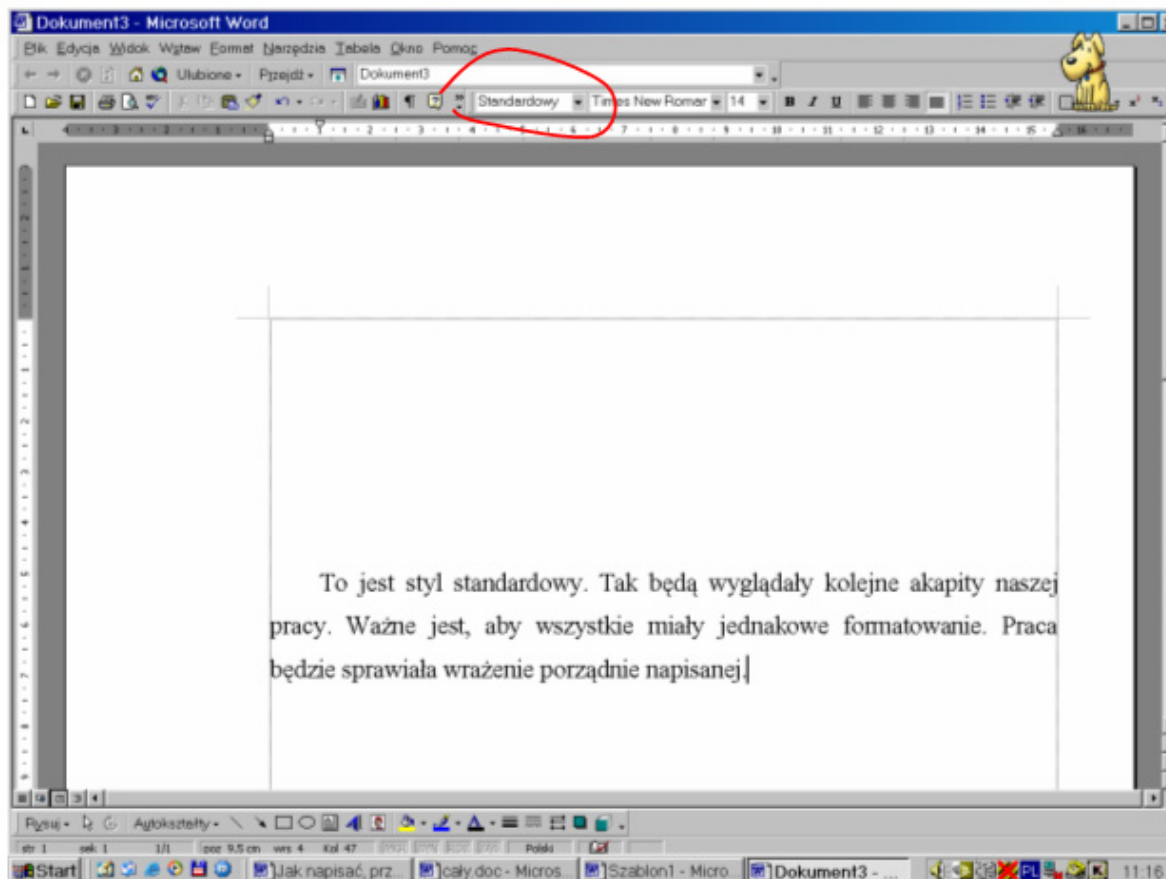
Dokument3 - Microsoft Word

Plik Edycja Widok Wstaw Format Narzędzia Tabela Okno Pomoc

Ulubione • Przejdź • Dokument3

Standardowy Times New Roman 14

To jest styl standardowy. Tak będą wyglądały kolejne akapity naszej pracy. Ważne jest, aby wszystkie miały jednakowe formatowanie. Praca będzie sprawiała wrażenie porządnie napisanej.

Rysuj • Autokształty •

str 1 sek 1 1/1 poz 9,5 cm wrs 4 Kol 47 Polski

Start Jak napisać, prz... cały.doc - Micros... Szablon1 - Micro... Dokument3 - ... 11:16